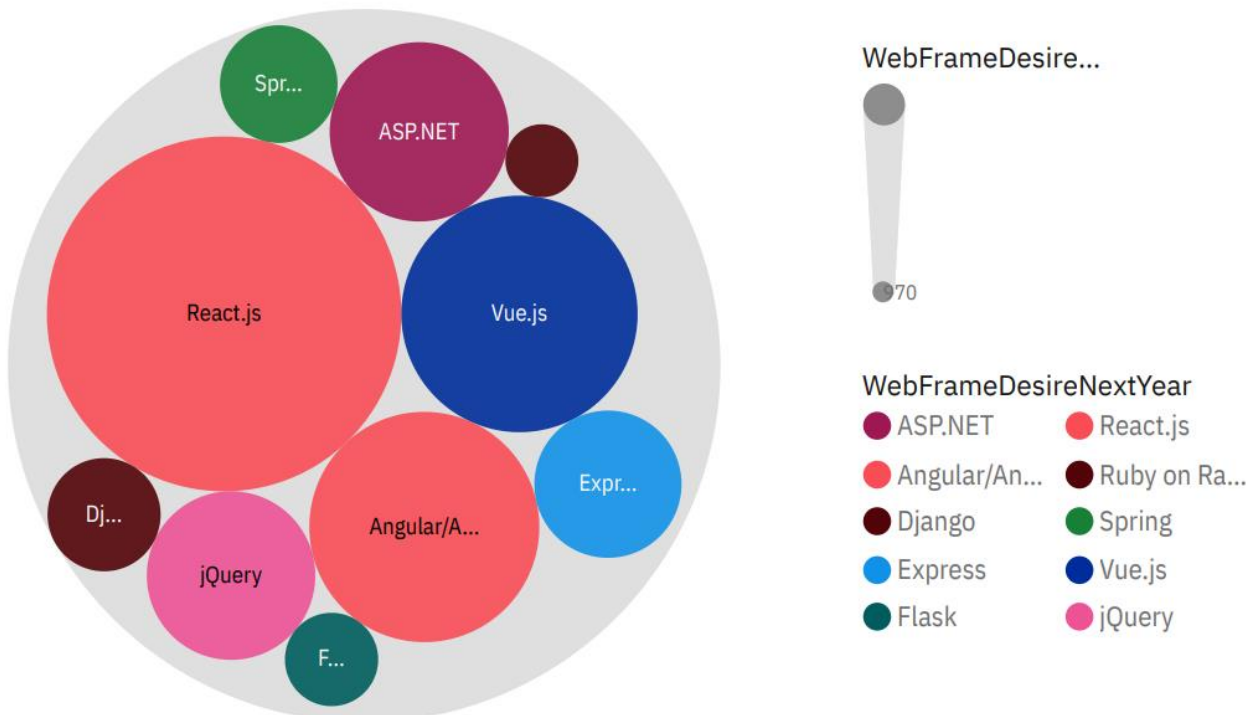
Spr...

ASP.NET

React.js

Vue.js

Expr...

Dj...

jQuery

Angular/A...

F...

WebFrameDesire...

970

WebFrameDesireNextYear

ASP.NET
React.js
Angular/An...
Ruby on Ra...
Django
Spring
Express
Vue.js
Flask
jQuery